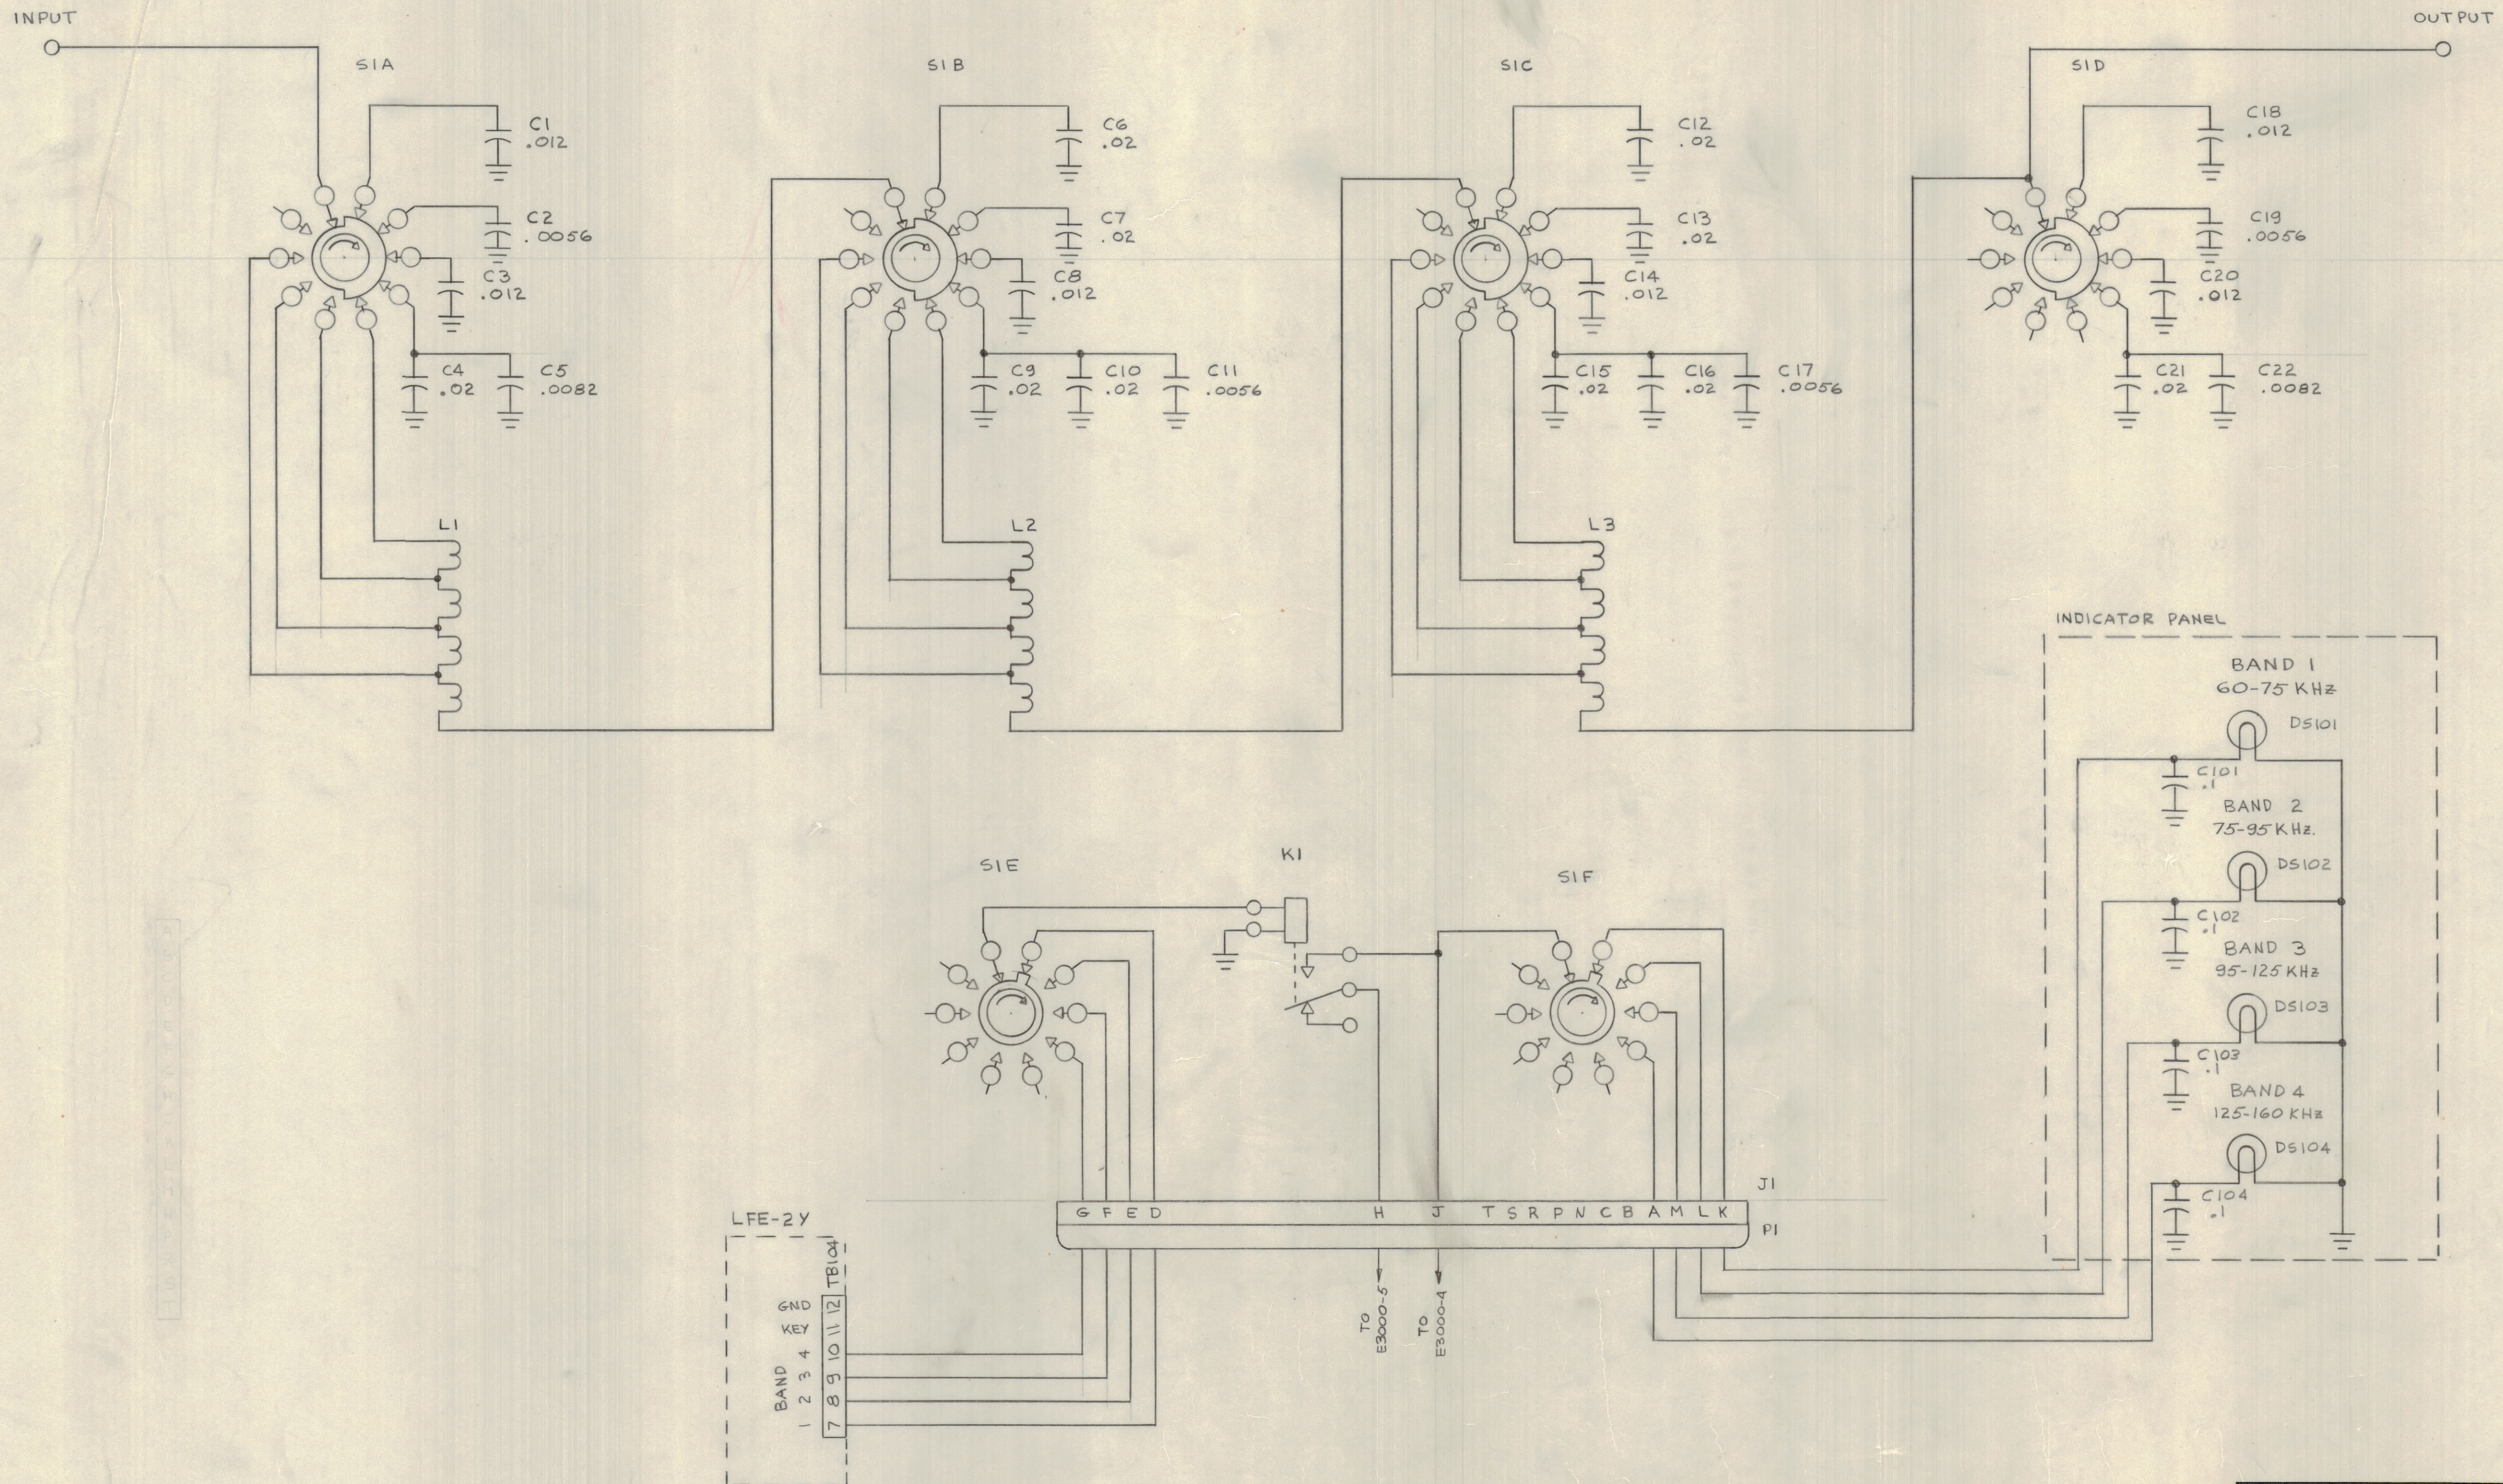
INPUT

OUTPUT

S1A

C1 .012

C2 .0056

C3 .012

C4 .02

C5 .0082

L1

S1B

C6 .02

C7 .02

C8 .012

C9 .02

C10 .02

C11 .0056

L2

S1C

C12 .02

C13 .02

C14 .012

C15 .02

C16 .02

C17 .0056

L3

S1D

C18 .012

C19 .0056

C20 .012

C21 .02

C22 .0082

INDICATOR PANEL

BAND 1 60-75 KHz

DS101

C101 .1

BAND 2 75-95 KHz.

DS102

C102 .1

BAND 3 95-125 KHz

DS103

C103 .1

BAND 4 125-160 KHz

DS104

C104 .1

S1E

K1

S1F

J1

P1

G F E D H J T S R P N C B A M L K

TO E3000-5

TO E3000-4

LFE-2Y

TB104

GND 12

KEY 11

BAND 1 2 3 4

7 8 9 10